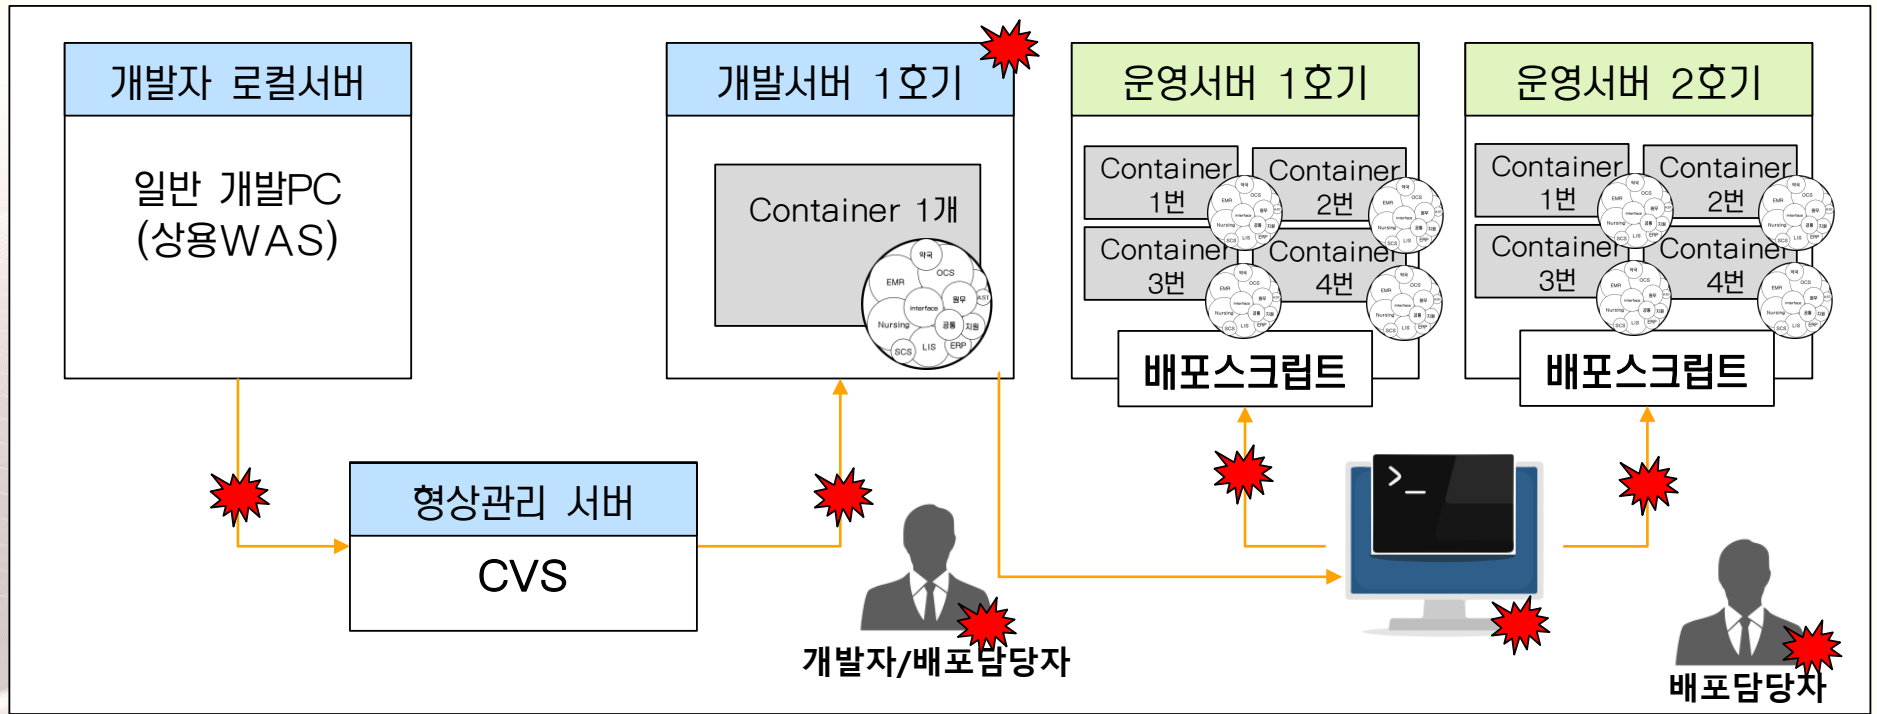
개발자 로컬서버

일반 개발PC
(상용WAS)

개발서버 1호기

Container 1개

약국
OCS
EMR
원무
AST
interface
Nursing
공통
지원
SCS
LIS
ERP

운영서버 1호기

Container 1번

Container 2번

Container 3번

Container 4번

배포스크립트

운영서버 2호기

Container 1번

Container 2번

Container 3번

Container 4번

배포스크립트

형상관리 서버

CVS

>_

개발자/배포담당자

배포담당자